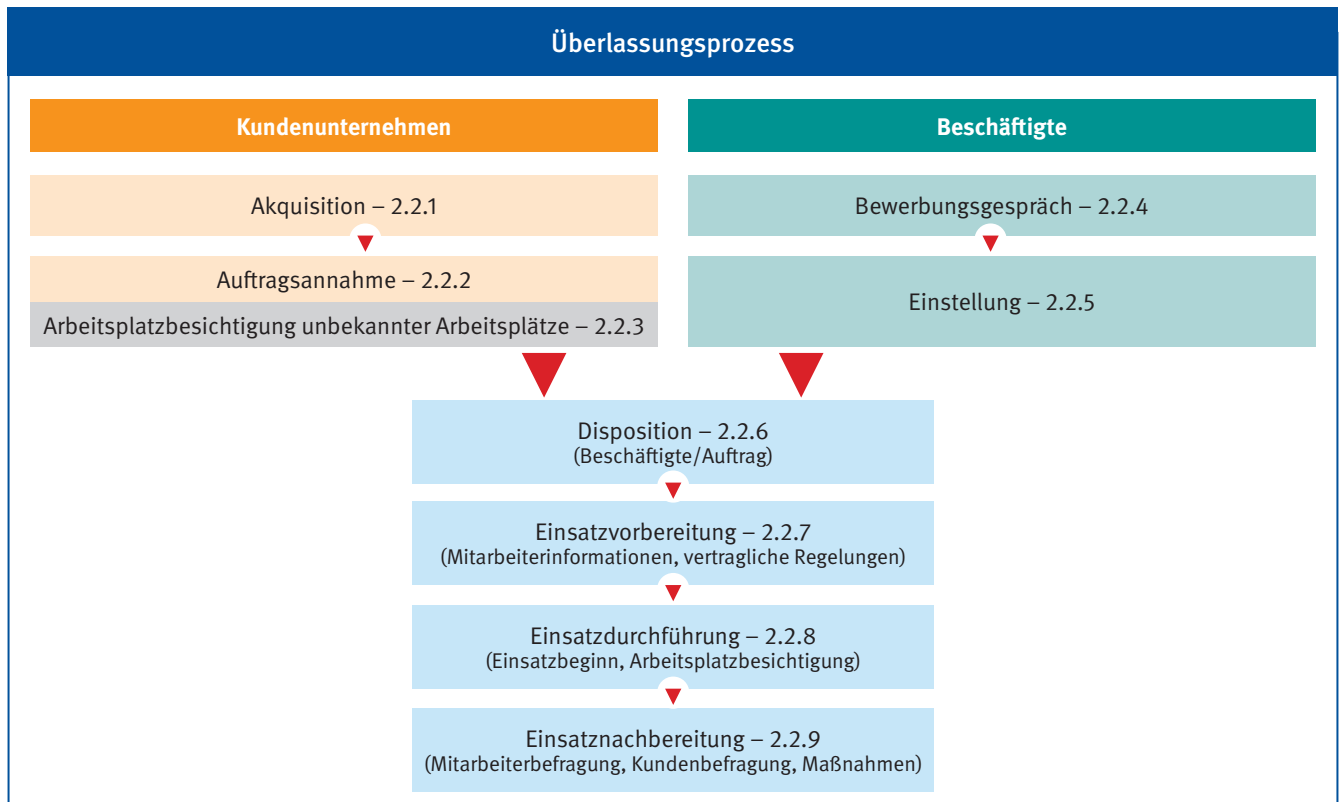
Überlassungsprozess

Kundenunternehmen

Akquisition – 2.2.1

Auftragsannahme – 2.2.2

Arbeitsplatzbesichtigung unbekannter Arbeitsplätze – 2.2.3

Beschäftigte

Bewerbungsgespräch – 2.2.4

Einstellung – 2.2.5

Disposition – 2.2.6
(Beschäftigte/Auftrag)

Einsatzvorbereitung – 2.2.7
(Mitarbeiterinformationen, vertragliche Regelungen)

Einsatzdurchführung – 2.2.8
(Einsatzbeginn, Arbeitsplatzbesichtigung)

Einsatznachbereitung – 2.2.9
(Mitarbeiterbefragung, Kundenbefragung, Maßnahmen)